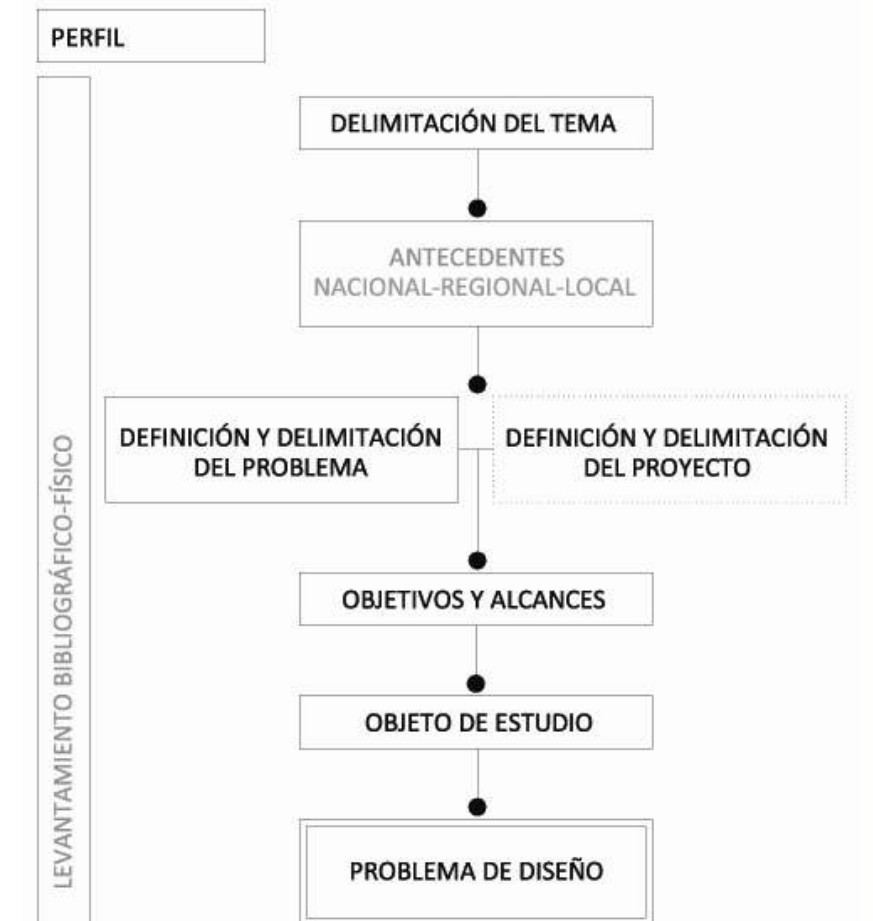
PERFIL

LEVANTAMIENTO BIBLIOGRÁFICO-FÍSICO

DELIMITACIÓN DEL TEMA

ANTECEDENTES
NACIONAL-REGIONAL-LOCAL

DEFINICIÓN Y DELIMITACIÓN DEL PROBLEMA

DEFINICIÓN Y DELIMITACIÓN DEL PROYECTO

OBJETIVOS Y ALCANCES

OBJETO DE ESTUDIO

PROBLEMA DE DISEÑO